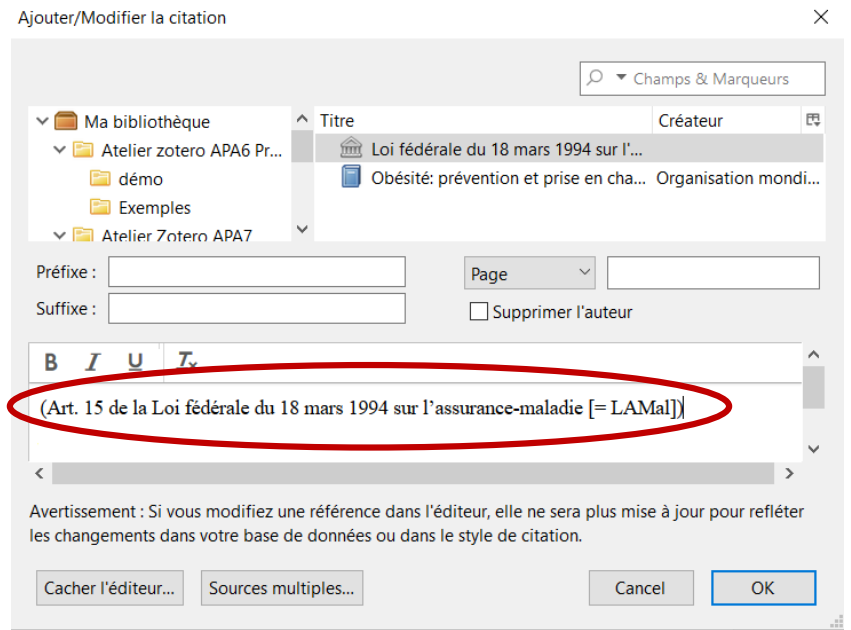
Ajouter/Modifier la citation

Champs & Marqueurs

Ma bibliothèque
Atelier zotero APA6 Pr...
démo
Exemples
Atelier Zotero APA7

| Titre | Créateur |
|---|---|
| Loi fédérale du 18 mars 1994 sur l'... | |
| Obésité: prévention et prise en cha... | Organisation mondi... |

Préfixe :
Suffixe :
Page
Supprimer l'auteur

B I U $T_x$

(Art. 15 de la Loi fédérale du 18 mars 1994 sur l'assurance-maladie [= LAMal])

Avertissement : Si vous modifiez une référence dans l'éditeur, elle ne sera plus mise à jour pour refléter les changements dans votre base de données ou dans le style de citation.

Cacher l'éditeur... Sources multiples... Cancel OK